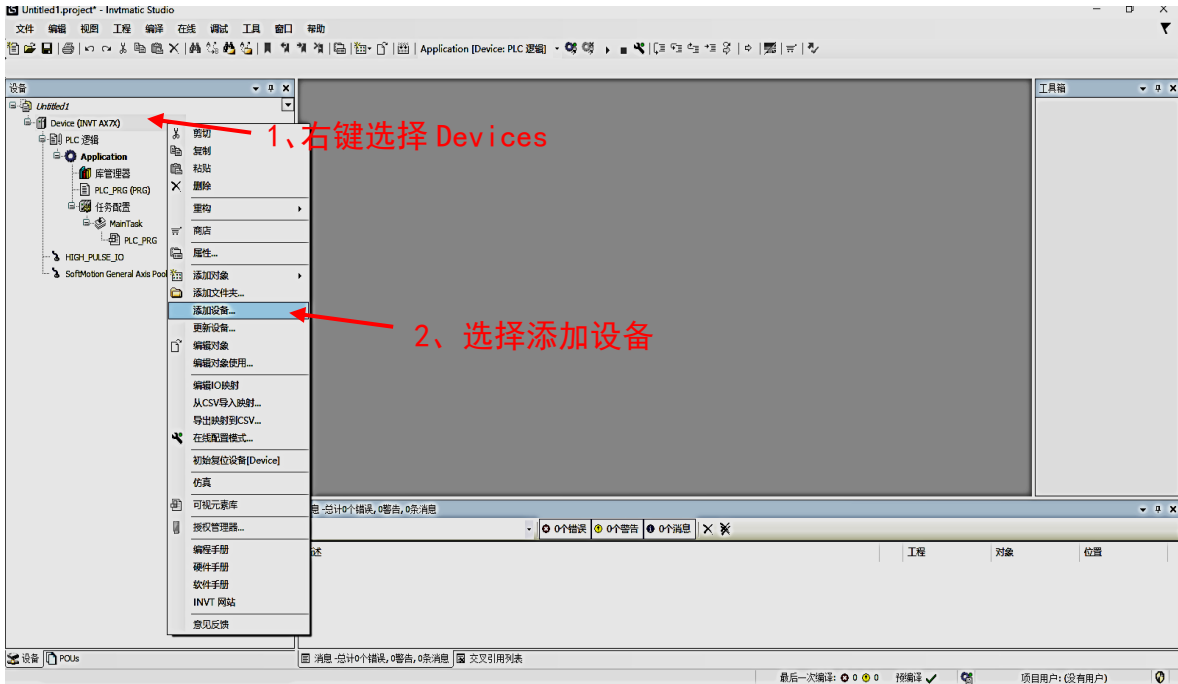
Untitled1.project* - Invtmatic Studio

文件 编辑 视图 工程 编译 在线 调试 工具 窗口 帮助

Application [Device: PLC 逻辑]

设备

Untitled1
Device (INVT AX7X)
PLC 逻辑
Application
库管理器
PLC_PRG (PRG)
任务配置
MainTask
PLC_PRG
HIGH_PULSE_IO
SoftMotion General Axis Pool

剪切
复制
粘贴
删除
重构
商店
属性...
添加对象
添加文件夹...
添加设备...
更新设备...
编辑对象
编辑对象使用...
编辑IO映射
从CSV导入映射...
导出映射到CSV...
在线配置模式...
初始复位设备[Device]
仿真
可视元素库
授权管理器...
编程手册
硬件手册
软件手册
INVT 网站
意见反馈

1、右键选择 Devices

2、选择添加设备

工具箱

息 -总计0个错误, 0警告, 0条消息

0个错误 0个警告 0个消息

述 工程 对象 位置

设备 POUs

消息 -总计0个错误, 0警告, 0条消息 交叉引用列表

最后一次编译: 0 0 预编译 项目用户: (没有用户)